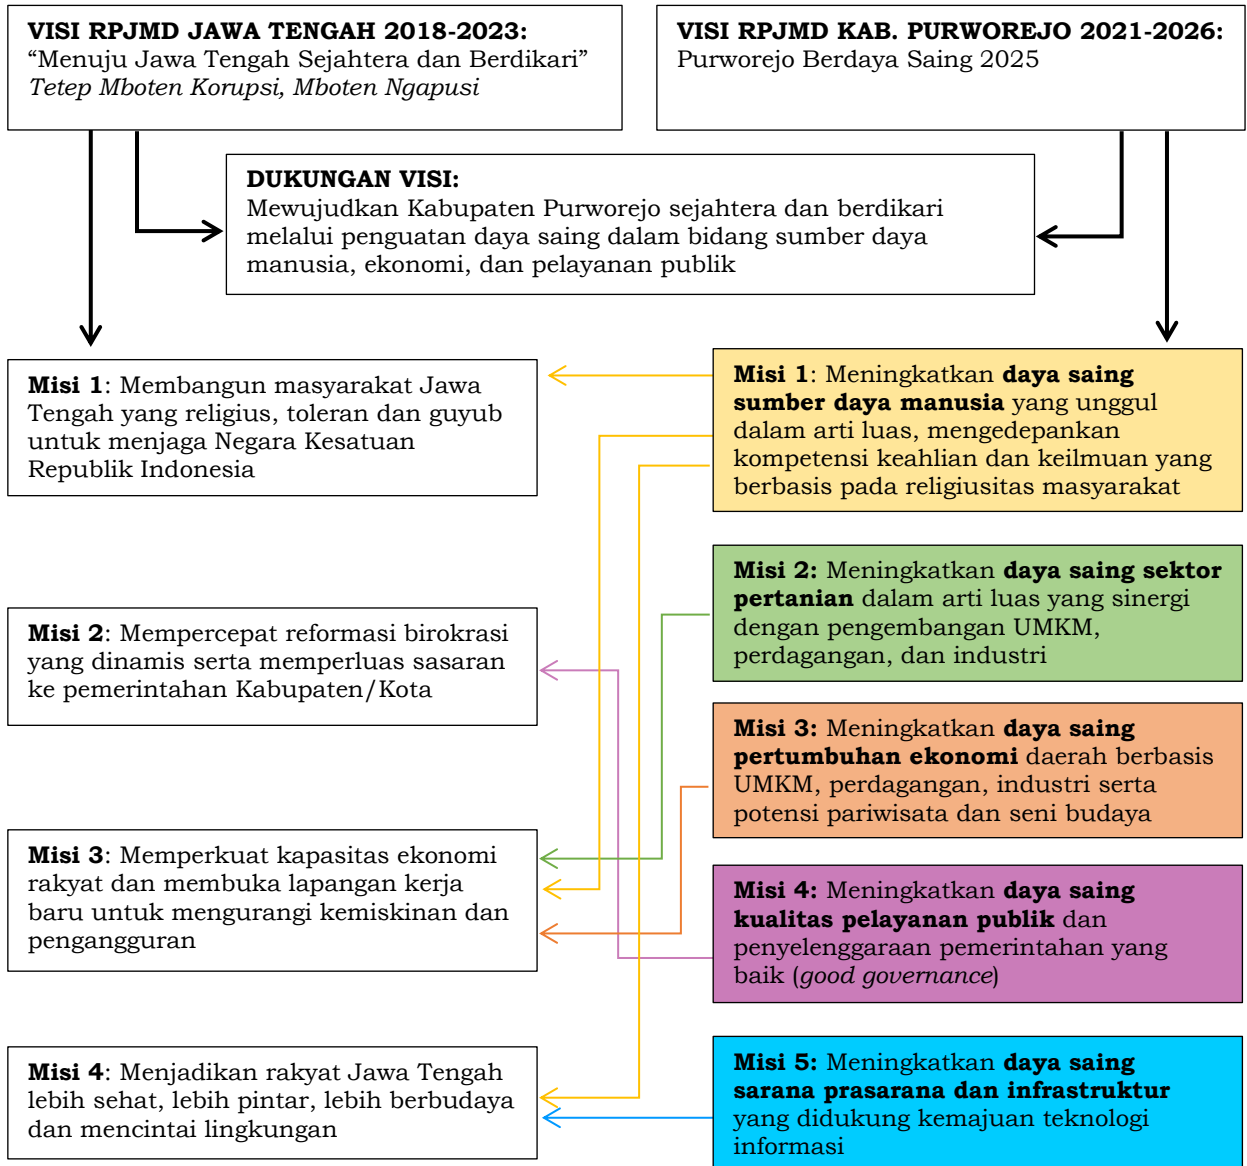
VISI RPJMD JAWA TENGAH 2018-2023:
“Menuju Jawa Tengah Sejahtera dan Berdikari”
*Tetep Mboten Korupsi, Mboten Ngapusi*

VISI RPJMD KAB. PURWOREJO 2021-2026:
Purworejo Berdaya Saing 2025

DUKUNGAN VISI:
Mewujudkan Kabupaten Purworejo sejahtera dan berdikari melalui penguatan daya saing dalam bidang sumber daya manusia, ekonomi, dan pelayanan publik

**Misi 1**: Membangun masyarakat Jawa Tengah yang religius, toleran dan guyub untuk menjaga Negara Kesatuan Republik Indonesia

**Misi 2**: Mempercepat reformasi birokrasi yang dinamis serta memperluas sasaran ke pemerintahan Kabupaten/Kota

**Misi 3**: Memperkuat kapasitas ekonomi rakyat dan membuka lapangan kerja baru untuk mengurangi kemiskinan dan pengangguran

**Misi 4**: Menjadikan rakyat Jawa Tengah lebih sehat, lebih pintar, lebih berbudaya dan mencintai lingkungan

**Misi 1**: Meningkatkan **daya saing sumber daya manusia** yang unggul dalam arti luas, mengedepankan kompetensi keahlian dan keilmuan yang berbasis pada religiusitas masyarakat

**Misi 2:** Meningkatkan **daya saing sektor pertanian** dalam arti luas yang sinergi dengan pengembangan UMKM, perdagangan, dan industri

**Misi 3:** Meningkatkan **daya saing pertumbuhan ekonomi** daerah berbasis UMKM, perdagangan, industri serta potensi pariwisata dan seni budaya

**Misi 4:** Meningkatkan **daya saing kualitas pelayanan publik** dan penyelenggaraan pemerintahan yang baik (*good governance*)

**Misi 5:** Meningkatkan **daya saing sarana prasarana dan infrastruktur** yang didukung kemajuan teknologi informasi